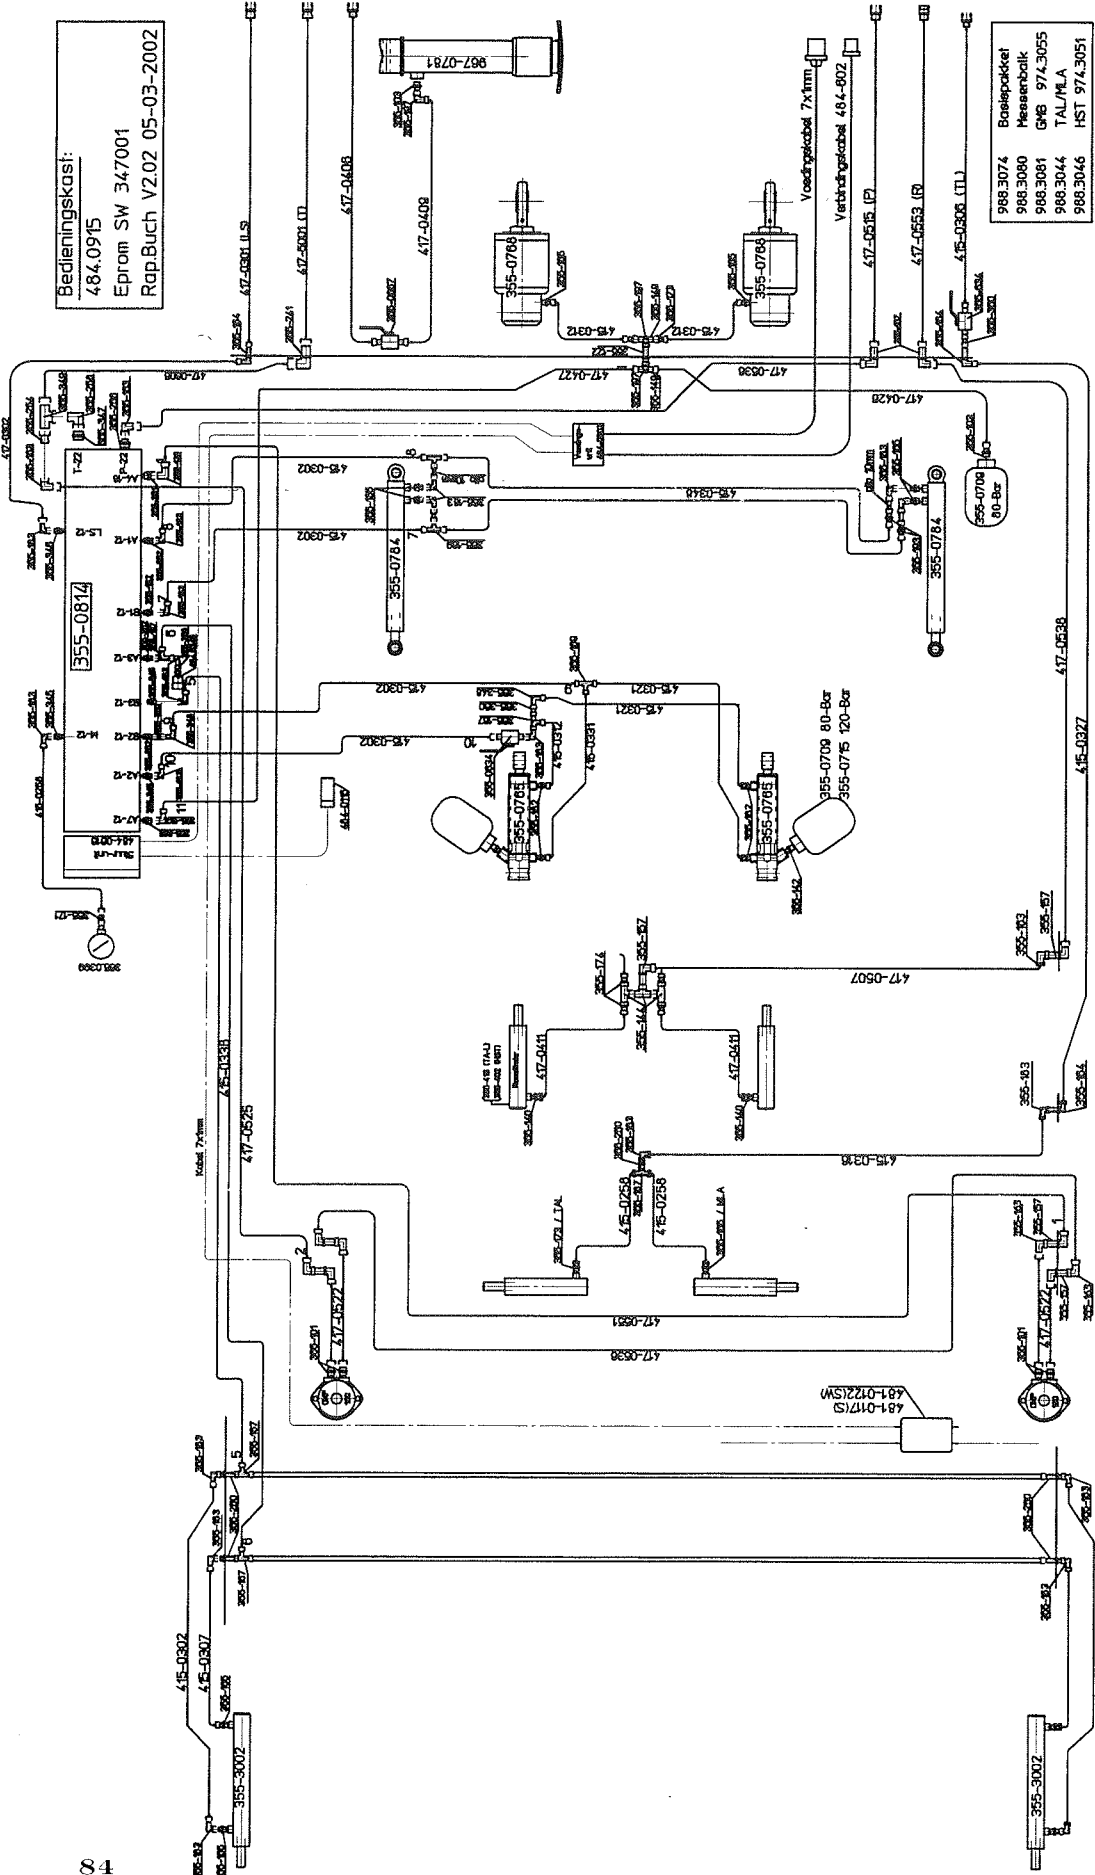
Bedieningskast:
484.0915
Eprom SW 347001
Rap.Buch V2.02 05-03-2002

| 988.3074 | Basispakket |
|---|---|
| 988.3080 | Messenbalk |
| 988.3081 | GMB 974.3055 |
| 988.3044 | TAL/MLA |
| 988.3046 | HST 974.3051 |

967-0781
417-0301 (LS)
417-5001 (T)
417-0408
417-0409
355-0768
355-0768
Voedingskabel 7x1mm
Verbindingskabel 484-802
417-0515 (P)
417-0553 (R)
415-0305 (TL)
415-0312
415-0312
417-0427
417-0536
417-0428
417-0302
417-0005
355-0709
80-Bar
T-22
P-22
A4-12
LS-12
A1-12
355-0814
B1-12
A3-12
B3-12
M-12
B2-12
A2-12
A7-12
415-0302
415-0302
415-0349
355-0784
355-0784
415-0302
415-0302
415-0321
415-0321
415-0312
415-0331
355-0765
355-0765
355-0709 80-Bar
355-0715 120-Bar
417-0538
415-0327
415-0255
484-0810
355-0399
355-174
355-157
355-144
417-0507
355-163
355-157
417-0411
417-0411
355-163
355-164
415-0338
417-0525
Kabel 7x1mm
415-0258
415-0258
TAL
MLA
415-0316
417-0522
417-0522
417-0551
417-0536
481-0117(S)
481-0122(SW)
355-163
355-157
415-0302
415-0307
355-3002
355-3002
84